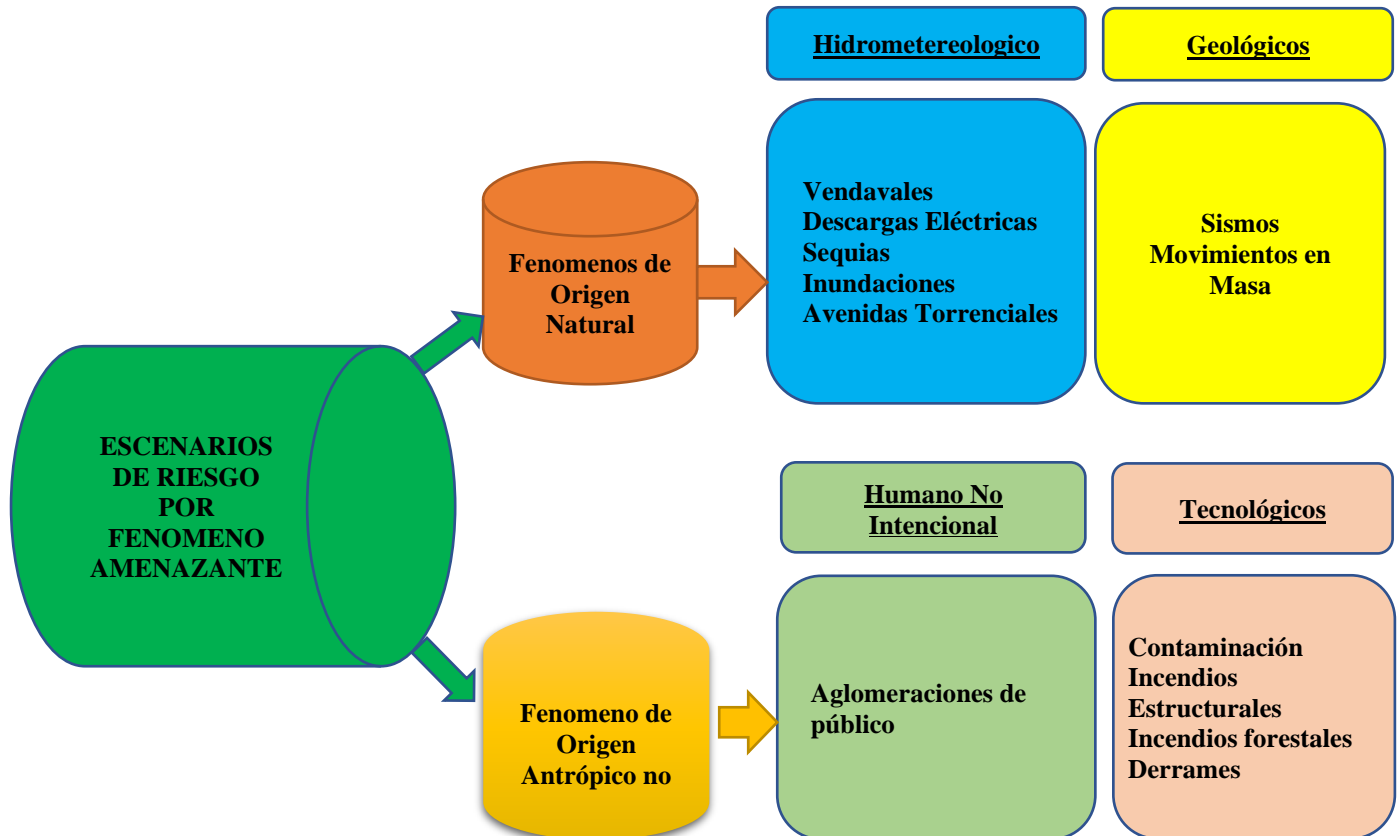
ESCENARIOS DE RIESGO POR FENOMENO AMENAZANTE

Fenomenos de Origen Natural

Hidrometereologico

Geológicos

Vendavales
Descargas Eléctricas
Sequias
Inundaciones
Avenidas Torrenciales

Sismos
Movimientos en Masa

Fenomeno de Origen Antrópico no

Humano No Intencional

Tecnológicos

Aglomeraciones de público

Contaminación
Incendios Estructurales
Incendios forestales
Derrames